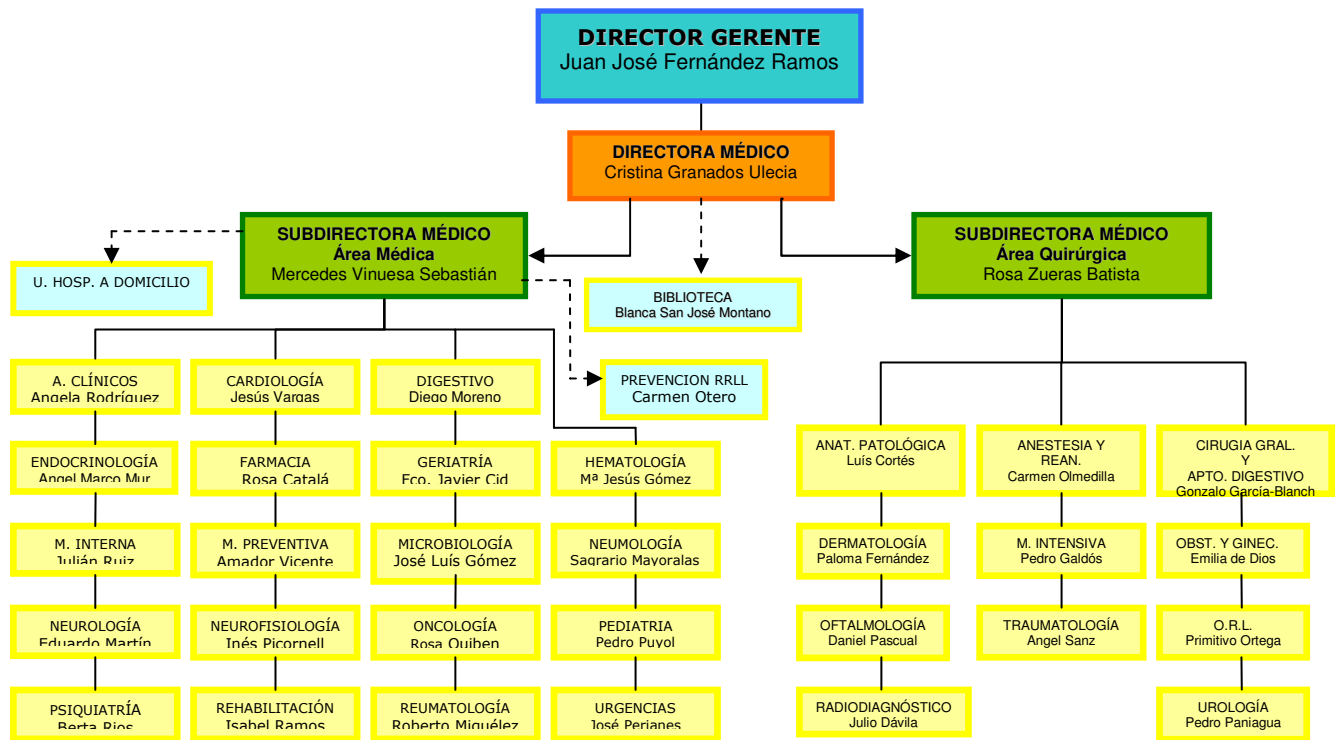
DIRECTOR GERENTE
Juan José Fernández Ramos

DIRECTORA MÉDICO
Cristina Granados Ulecia

SUBDIRECTORA MÉDICO
Área Médica
Mercedes Vinuesa Sebastián

U. HOSP. A DOMICILIO

BIBLIOTECA
Blanca San José Montano

PREVENCION RRLL
Carmen Otero

SUBDIRECTORA MÉDICO
Área Quirúrgica
Rosa Zueras Batista

A. CLÍNICOS
Angela Rodríguez

ENDOCRINOLOGÍA
Angel Marco Mur

M. INTERNA
Julián Ruiz

NEUROLOGÍA
Eduardo Martín

PSIQUIATRÍA
Berta Rios

CARDIOLOGÍA
Jesús Vargas

FARMACIA
Rosa Catalá

M. PREVENTIVA
Amador Vicente

NEUROFISIOLOGÍA
Inés Picornell

REHABILITACIÓN
Isabel Ramos

DIGESTIVO
Diego Moreno

GERIATRÍA
Fco. Javier Cid

MICROBIOLOGÍA
José Luís Gómez

ONCOLOGÍA
Rosa Quiben

REUMATOLOGÍA
Roberto Miguélez

HEMATOLOGÍA
Mª Jesús Gómez

NEUMOLOGÍA
Sagrario Mayoralas

PEDIATRIA
Pedro Puyol

URGENCIAS
José Perianes

ANAT. PATOLÓGICA
Luís Cortés

DERMATOLOGÍA
Paloma Fernández

OFTALMOLOGÍA
Daniel Pascual

RADIODIAGNÓSTICO
Julio Dávila

ANESTESIA Y REAN.
Carmen Olmedilla

M. INTENSIVA
Pedro Galdós

TRAUMATOLOGÍA
Angel Sanz

CIRUGIA GRAL. Y APTO. DIGESTIVO
Gonzalo García-Blanch

OBST. Y GINEC.
Emilia de Dios

O.R.L.
Primitivo Ortega

UROLOGÍA
Pedro Paniagua